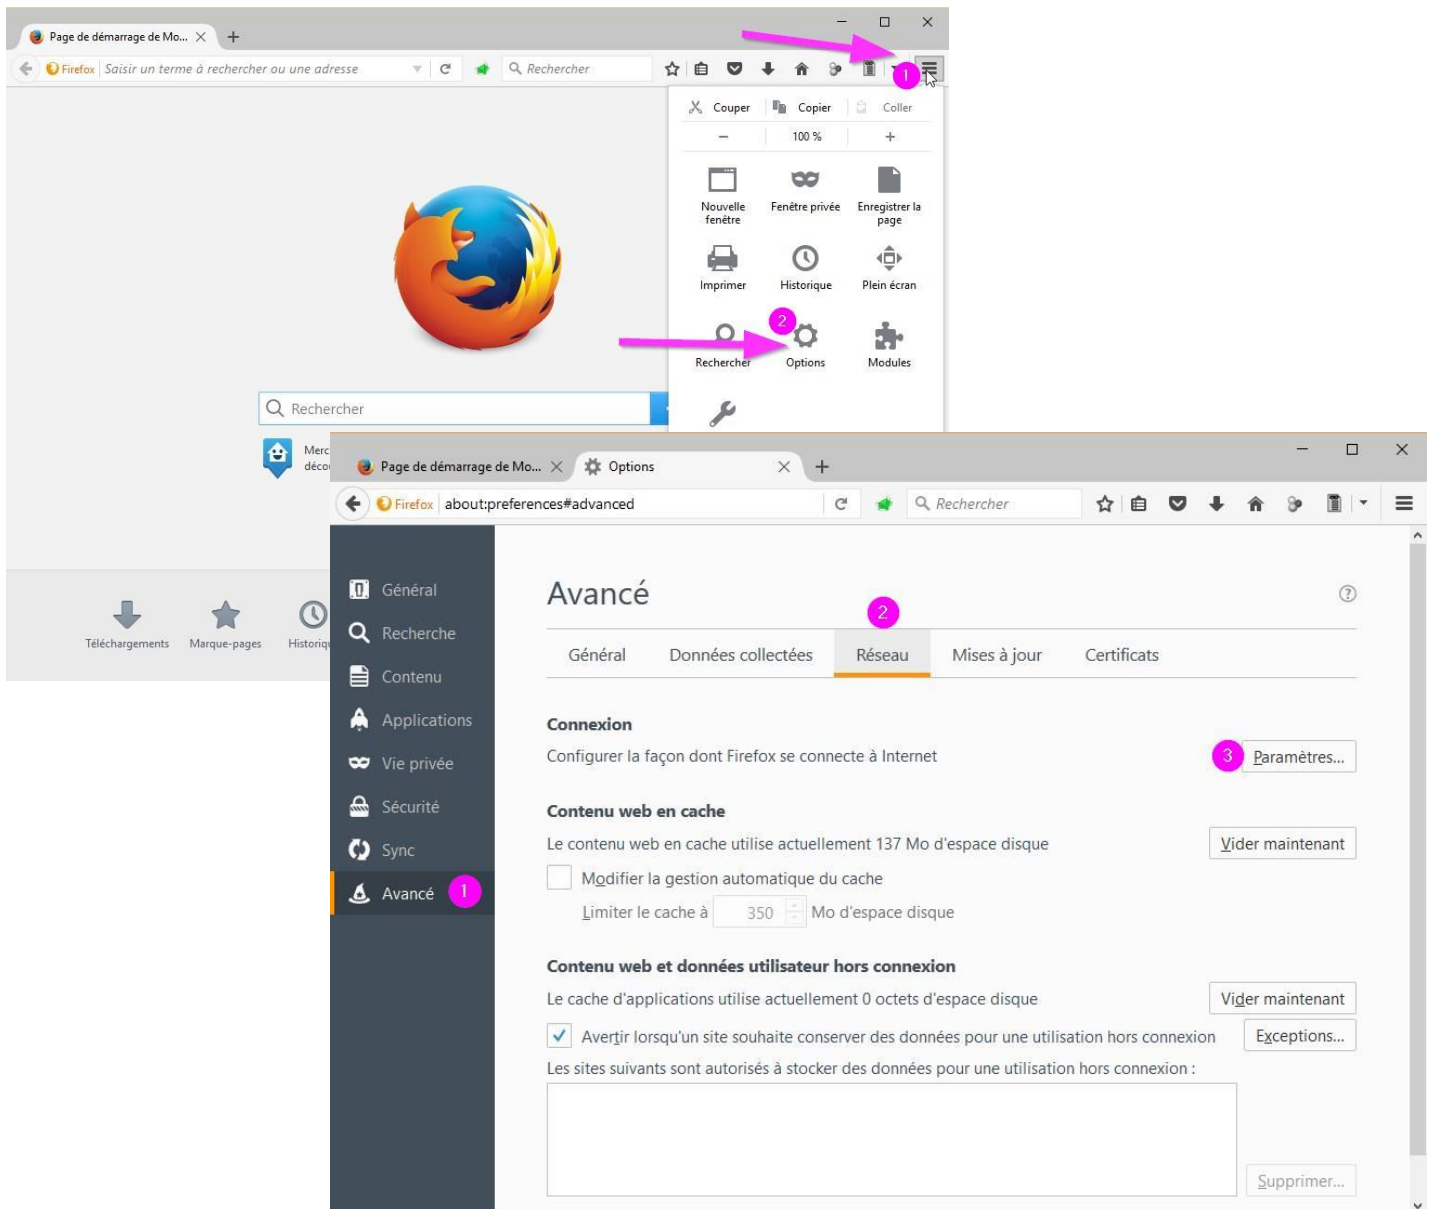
Page de démarrage de Mo... ×
+
Firefox Saisir un terme à rechercher ou une adresse
Rechercher
1
Couper Copier Coller
− 100 % +
Nouvelle fenêtre
Fenêtre privée
Enregistrer la page
Imprimer
Historique
Plein écran
Rechercher
2
Options
Modules
Rechercher
Merc
déco
Téléchargements
Marque-pages
Historiq

Page de démarrage de Mo... ×
Options ×
+
Firefox about:preferences#advanced
Rechercher
Général
Recherche
Contenu
Applications
Vie privée
Sécurité
Sync
Avancé
1
Avancé
Général
Données collectées
2
Réseau
Mises à jour
Certificats
Connexion
Configurer la façon dont Firefox se connecte à Internet
3
Paramètres...
Contenu web en cache
Le contenu web en cache utilise actuellement 137 Mo d'espace disque
Vider maintenant
Modifier la gestion automatique du cache
Limiter le cache à 350 Mo d'espace disque
Contenu web et données utilisateur hors connexion
Le cache d'applications utilise actuellement 0 octets d'espace disque
Vider maintenant
Avertir lorsqu'un site souhaite conserver des données pour une utilisation hors connexion
Exceptions...
Les sites suivants sont autorisés à stocker des données pour une utilisation hors connexion :
Supprimer...